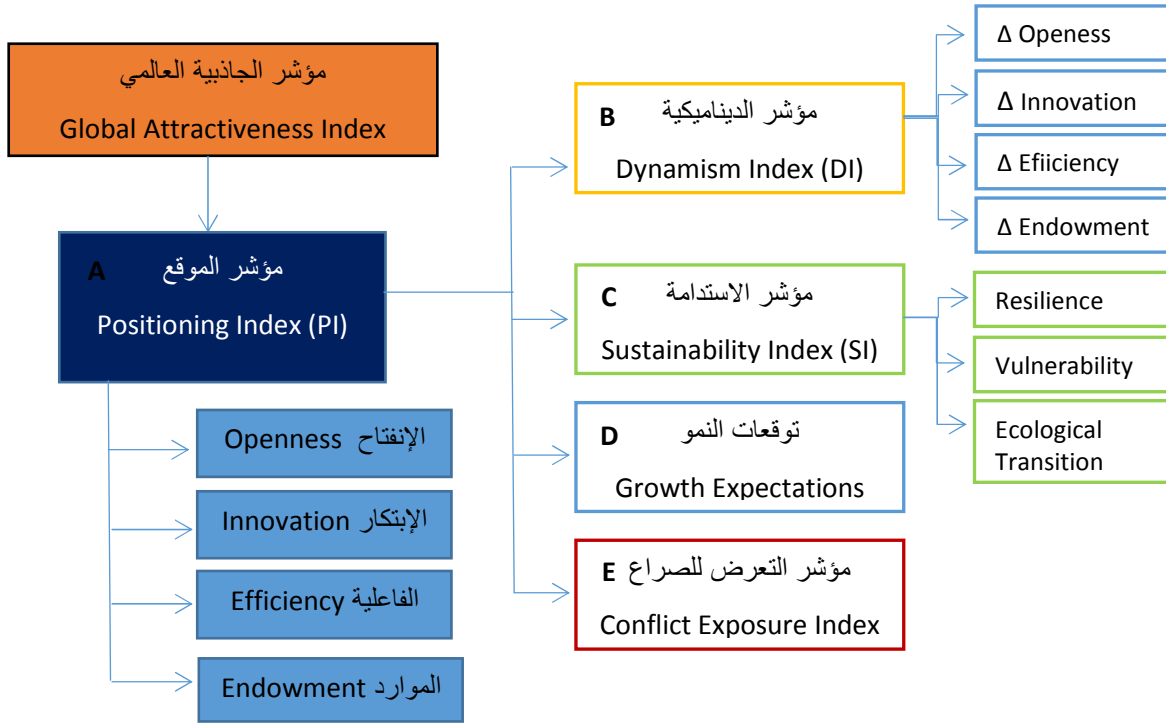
مؤشر الجاذبية العالمي
Global Attractiveness Index

A مؤشر الموقع
Positioning Index (PI)

Openness الإنفتاح
Innovation الإبتكار
Efficiency الفاعلية
Endowment الموارد

B مؤشر الديناميكية
Dynamism Index (DI)

Δ Openess
Δ Innovation
Δ Efiiciency
Δ Endowment

C مؤشر الاستدامة
Sustainability Index (SI)

Resilience
Vulnerability
Ecological Transition

D توقعات النمو
Growth Expectations

E مؤشر التعرض للصراع
Conflict Exposure Index